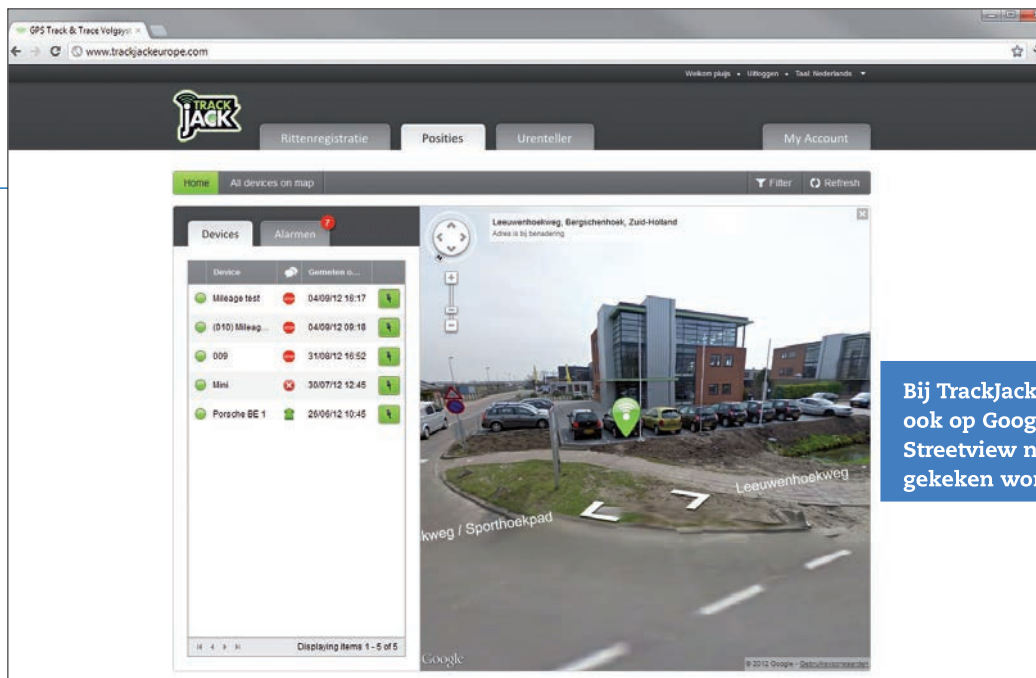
GPS Track & Trace Volgsyst ×

www.trackjackeurope.com

Welkom pluijs • Uitloggen • Taal: Nederlands

TRACK JACK

Rittenregistratie

Posities

Urenteller

My Account

Home

All devices on map

Filter

Refresh

Devices

Alarmen 7

| Device | | Gemeten o... | |
|---|---|---|---|
| Mileage test | | 04/09/12 16:17 | |
| (010) Mileag... | | 04/09/12 09:18 | |
| 009 | | 31/08/12 16:52 | |
| Mini | | 30/07/12 12:45 | |
| Porsche BE 1 | | 26/06/12 10:45 | |

Displaying items 1 - 5 of 5

Leeuwenhoekweg, Bergschenhoek, Zuid-Holland
Adres is bij benadering

Leeuwenhoekweg

kweg / Sporthoekpad

Google

© 2012 Google - Gebruiksvoorwaarden

Bij TrackJack ook op Goog Streetview n gekeken wor